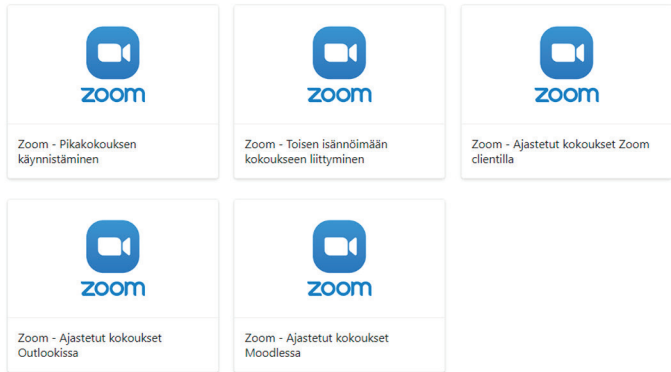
zoom

Zoom - Pikakokouksen käynnistäminen

zoom

Zoom - Toisen isännöimään kokoukseen liittyminen

zoom

Zoom - Ajastetut kokoukset Zoom clientilla

zoom

Zoom - Ajastetut kokoukset Outlookissa

zoom

Zoom - Ajastetut kokoukset Moodlessa